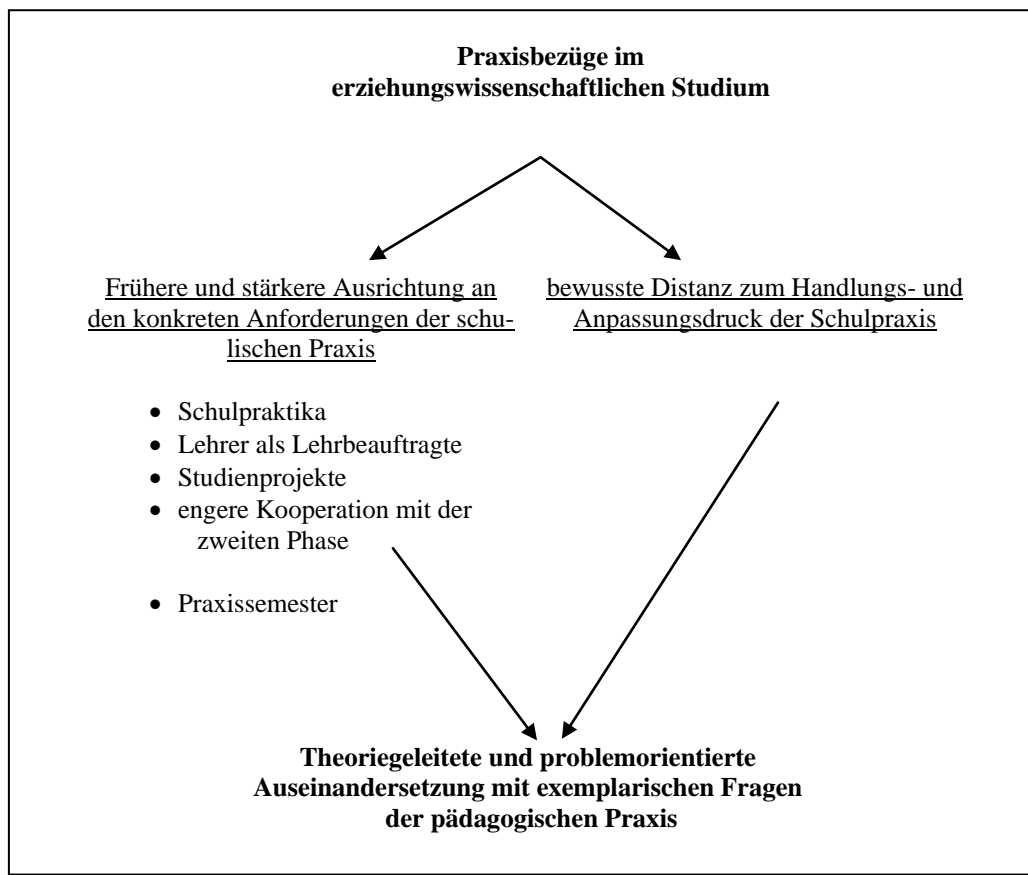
**Praxisbezüge im erziehungswissenschaftlichen Studium**

Frühere und stärkere Ausrichtung an den konkreten Anforderungen der schulischen Praxis

bewusste Distanz zum Handlungs- und Anpassungsdruck der Schulpraxis

- Schulpraktika
- Lehrer als Lehrbeauftragte
- Studienprojekte
- engere Kooperation mit der zweiten Phase
- Praxissemester

**Theoriegeleitete und problemorientierte Auseinandersetzung mit exemplarischen Fragen der pädagogischen Praxis**